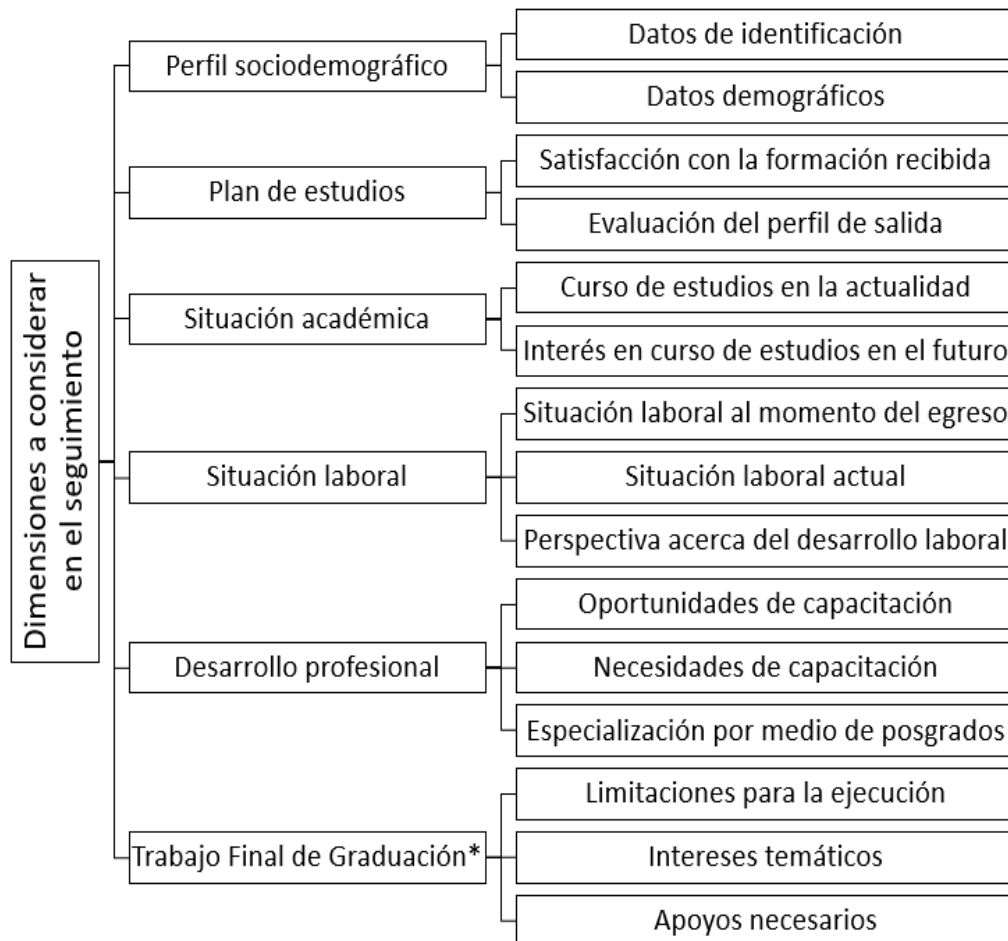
Dimensiones a considerar en el seguimiento

Perfil sociodemográfico
Datos de identificación
Datos demográficos

Plan de estudios
Satisfacción con la formación recibida
Evaluación del perfil de salida

Situación académica
Curso de estudios en la actualidad
Interés en curso de estudios en el futuro

Situación laboral
Situación laboral al momento del egreso
Situación laboral actual
Perspectiva acerca del desarrollo laboral

Desarrollo profesional
Oportunidades de capacitación
Necesidades de capacitación
Especialización por medio de posgrados

Trabajo Final de Graduación*
Limitaciones para la ejecución
Intereses temáticos
Apoyos necesarios